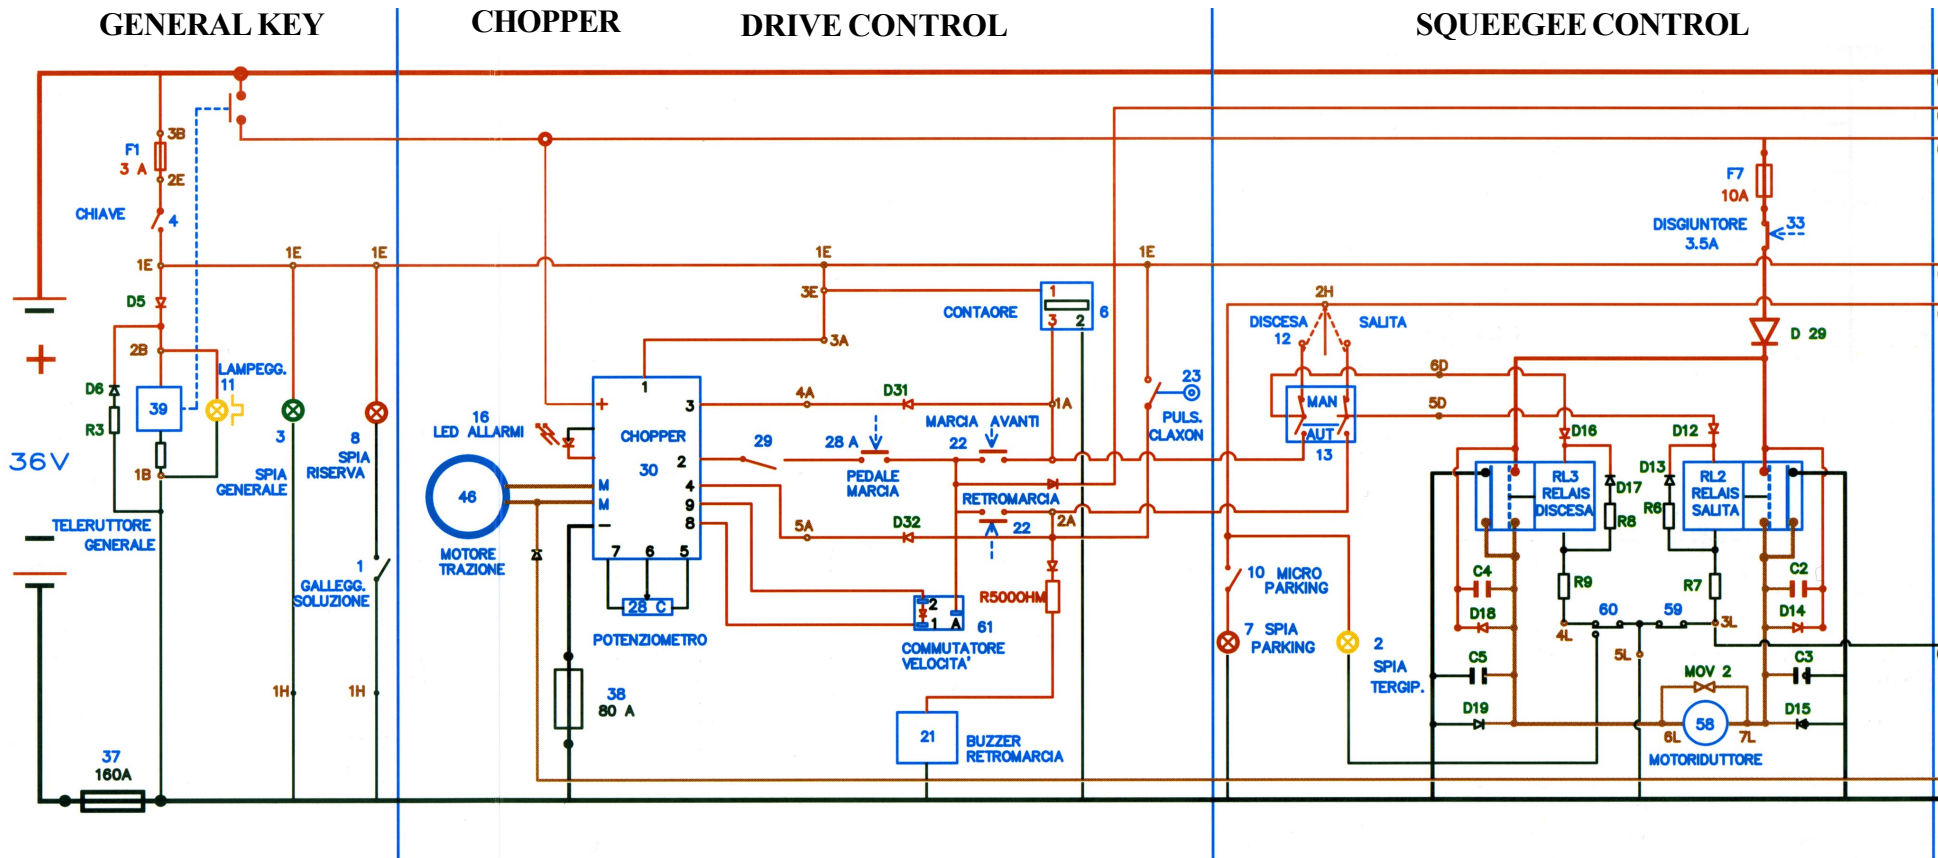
GENERAL KEY

CHOPPER

DRIVE CONTROL

SQUEEGEE CONTROL

F1
3 A
3B
2E
CHIAVE
4
1E
D5
2B
D6
R3
39
1B
LAMPEGG.
11
36V
+
TELERUTTORE
GENERALE
37
160A
1E
3
SPIA
GENERALE
1E
8
SPIA
RISERVA
1
GALLEGG.
SOLUZIONE
1H
1H
16
LED ALLARMI
46
MOTORE
TRAZIONE
38
80 A
1
3
CHOPPER
30
2
M
M
4
9
8
7 6 5
28 C
POTENZIOMETRO
4A
D31
29
28 A
PEDALE
MARCIA
5A
D32
1E
3E
3A
CONTAORE
1
3 2
6
1A
MARCIA AVANTI
22
RETROMARCIA
22
2A
R5000HM
2
1 A
61
COMMUTATORE
VELOCITA'
21
BUZZER
RETROMARCIA
1E
23
PULS.
CLAXON
2H
DISCESA
12
SALITA
MAN
AUT
13
6D
5D
10 MICRO
PARKING
7 SPIA
PARKING
2
SPIA
TERGIP.
F7
10A
DISGIUNTORE
3.5A
33
D 29
D16
D12
D13
RL3
RELAIS
DISCESA
D17
R8
R6
RL2
RELAIS
SALITA
C4
D18
R9
4L
60
59
3L
R7
C2
D14
5L
C5
D19
MOV 2
58
6L
7L
C3
D15
MOTORIDUTTORE